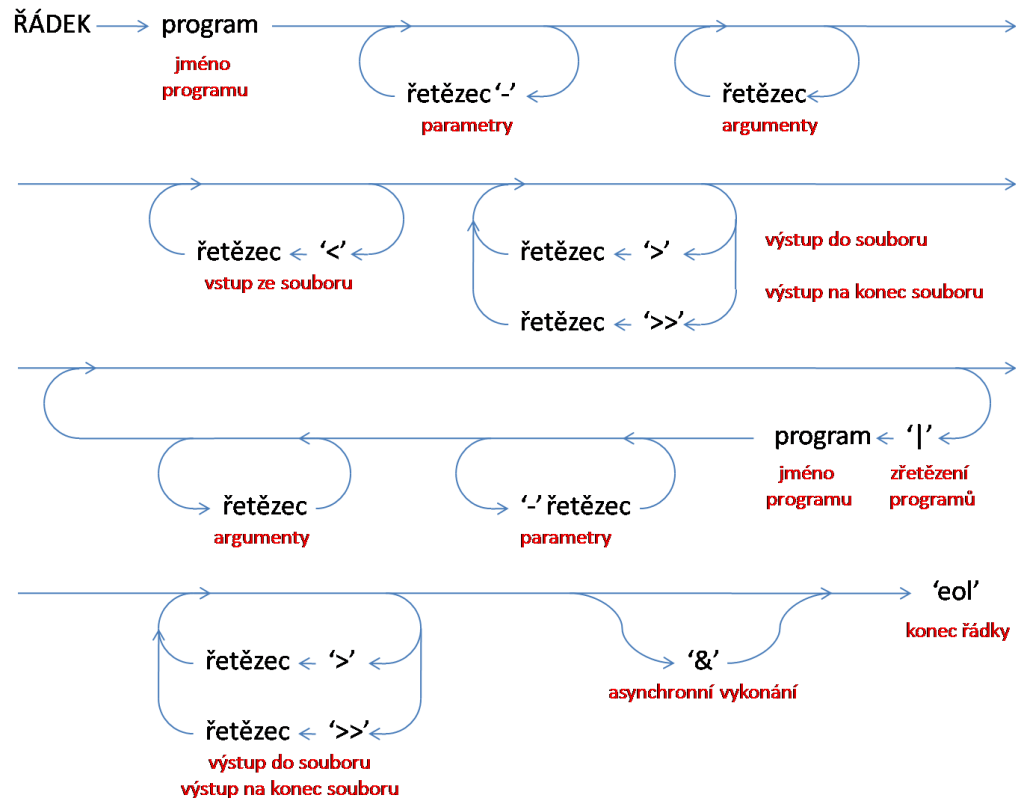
ŘÁDEK program
jméno programu
řetězec '-'
parametry
řetězec
argumenty

řetězec '<'
vstup ze souboru
řetězec '>'
výstup do souboru
řetězec '>>'
výstup na konec souboru

program '|'
jméno programu
zřetězení programů
řetězec
argumenty
'-' řetězec
parametry

'eol'
konec řádky
řetězec '>'
řetězec '>>'
výstup do souboru
výstup na konec souboru
'&'
asynchronní vykonání